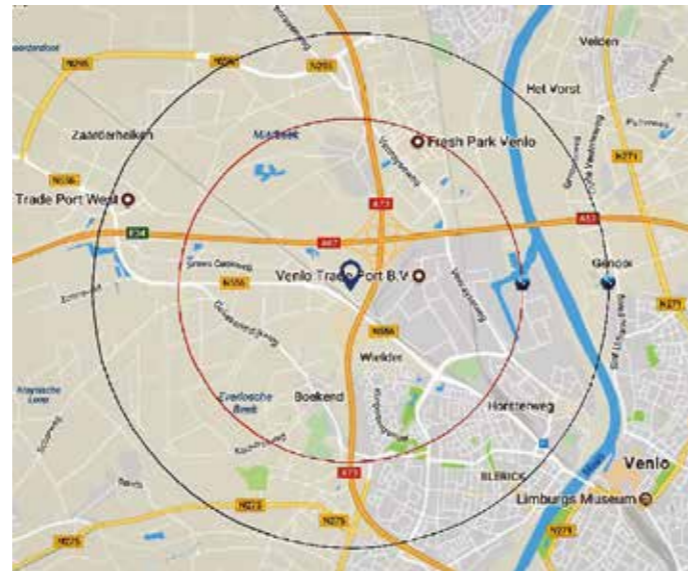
Velden
Het Vorst
Zaarderheiken
Maasbree
Fresh Park Venlo
Trade Port West
A73
A67
E34
Venlo Trade Port B.V.
N556
Genooi
N271
N556
Wielder
Boekend
Hanttenweg
Everlosche Beek
BLERICK
Venlo
Limburgs Museum
A73
N273
N275
N275
N295
N277
N554
N279
Maas